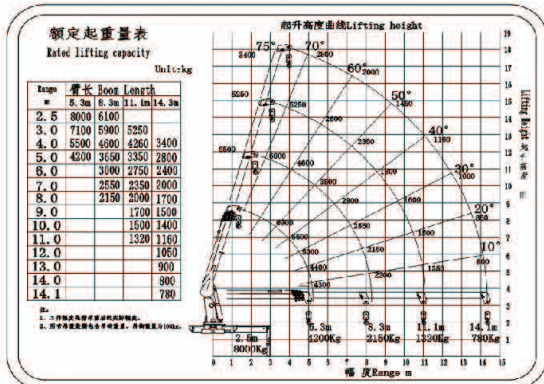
额定起重量表
Rated lifting capacity
Unit:kg

| Range m | 5.3m | 8.3m | 11.1m | 14.3m |
|---|---|---|---|---|
| 2.5 | 8000 | 6100 | | |
| 3.0 | 7100 | 5900 | 5250 | |
| 4.0 | 5500 | 4600 | 4260 | 3400 |
| 5.0 | 4200 | 3650 | 3350 | 2800 |
| 6.0 | | 3000 | 2750 | 2400 |
| 7.0 | | 2550 | 2350 | 2000 |
| 8.0 | | 2150 | 2000 | 1700 |
| 9.0 | | | 1700 | 1500 |
| 10.0 | | | 1500 | 1400 |
| 11.0 | | | 1320 | 1160 |
| 12.0 | | | | 1050 |
| 13.0 | | | | 900 |
| 14.0 | | | | 800 |
| 14.1 | | | | 780 |

注:
1. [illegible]
2. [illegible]

起升高度曲线Lifting height
Lifting height 起升高度 m
75° 70° 60° 50° 40° 30° 20° 10°
2400 2860 2000 1460 1150 1000 850 800
5250 5250 2600 2350 1600 1700 1500 2150 1380 1200
6500 6600 4500 3500 2900 2200 1800 4400 5300 4500
2.5m 8000Kg
5.3m 4200Kg
8.3m 2150Kg
11.1m 1320Kg
14.1m 780Kg
幅 度Range m
0 1 2 3 4 5 6 7 8 9 10 11 12 13 14 15
1 2 3 4 5 6 7 8 9 10 11 12 13 14 15 16 17 18 19